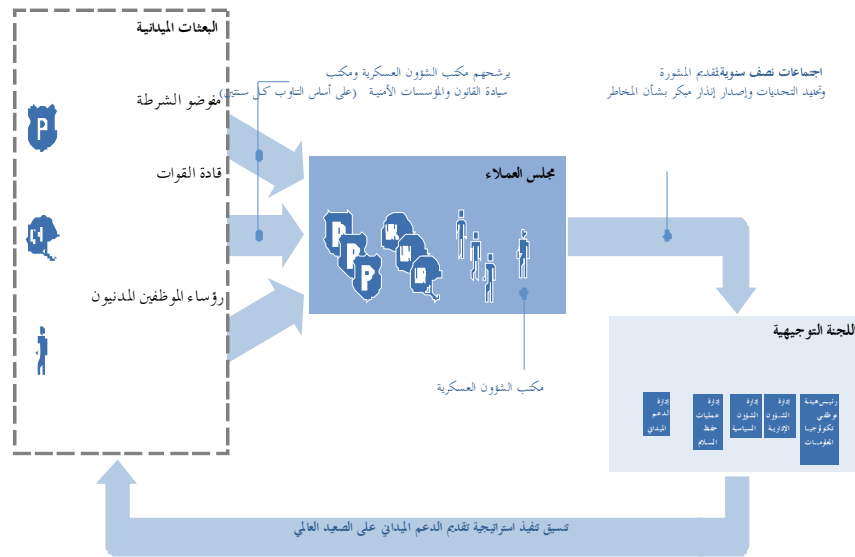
البعثات الميدانية

مفوضو الشرطة

قادة القوات

رؤساء الموظفين المدنيون

يرشحهم مكتب الشؤون العسكرية ومكتب سيادة القانون والمؤسسات الأمنية (على أساس التناوب كل سنتين)

اجتماعات نصف سنويةلتقديم المشورة وتحديد التحديات وإصدار إنذار مبكر بشأن المخاطر

مجلس العملاء

مكتب الشؤون العسكرية

اللجنة التوجيهية

إدارة الدعم الميداني

إدارة عمليات حفظ السلام

إدارة الشؤون السياسية

إدارة الشؤون الإدارية

رئيس هيئة موظفي تكنولوجيا المعلومات

تنسيق تنفيذ استراتيجية تقديم الدعم الميداني على الصعيد العالمي